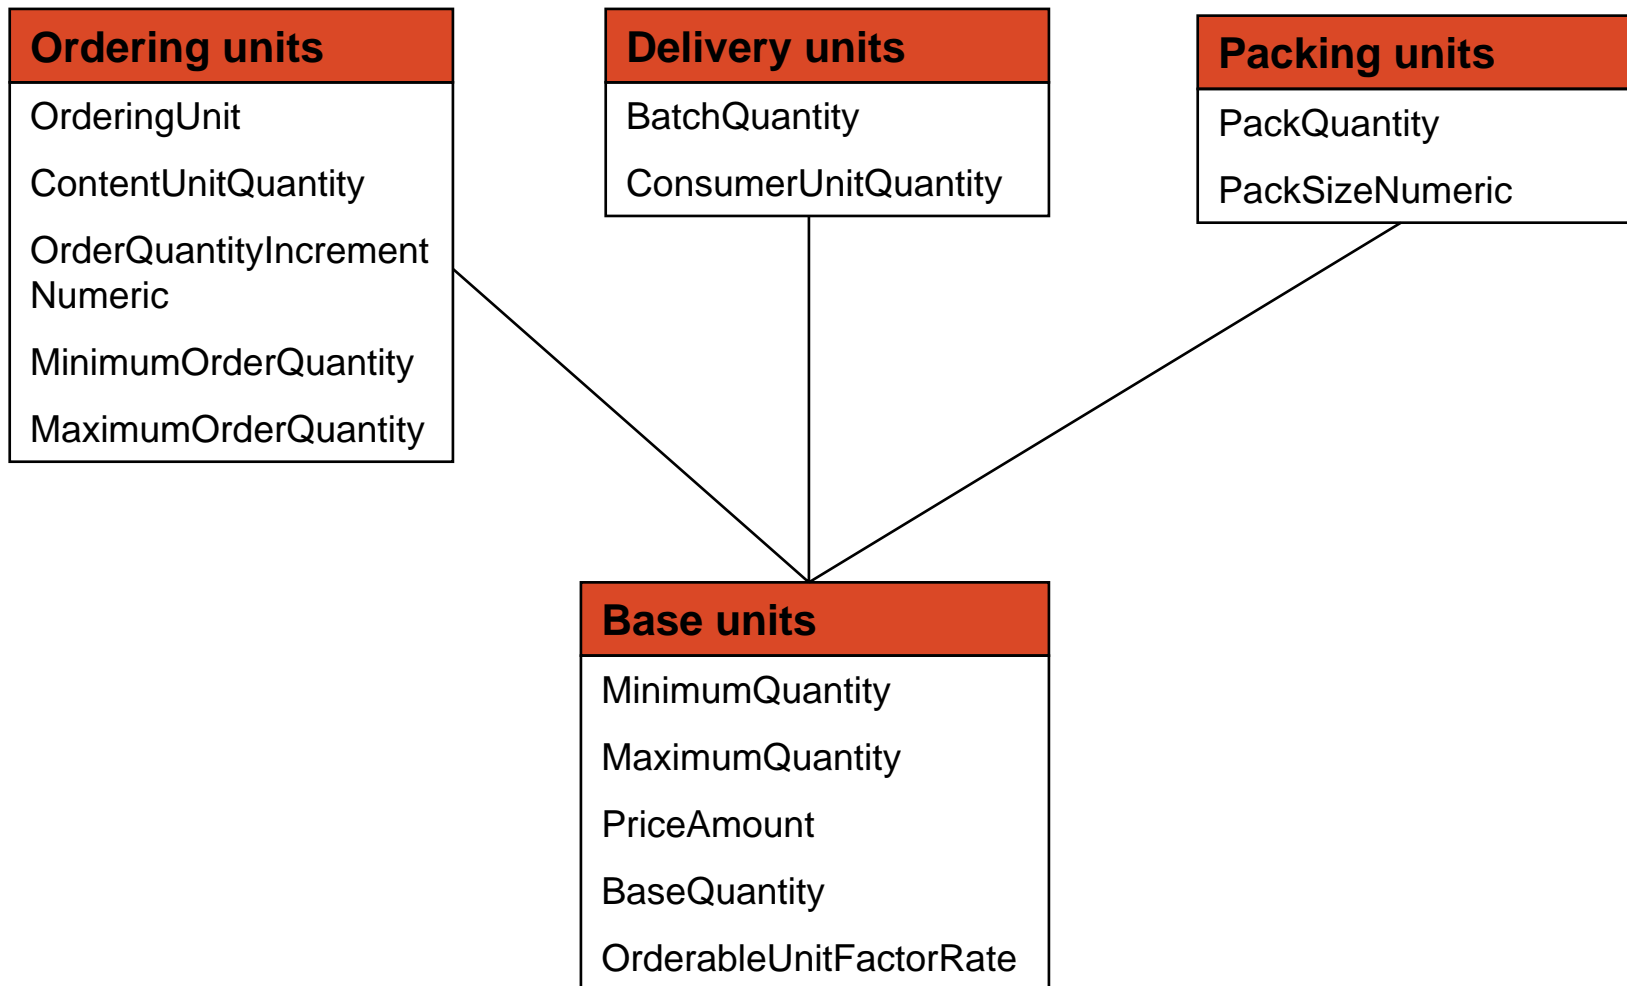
Ordering units

OrderingUnit

ContentUnitQuantity

OrderQuantityIncrementNumeric

MinimumOrderQuantity

MaximumOrderQuantity

Delivery units

BatchQuantity

ConsumerUnitQuantity

Packing units

PackQuantity

PackSizeNumeric

Base units

MinimumQuantity

MaximumQuantity

PriceAmount

BaseQuantity

OrderableUnitFactorRate